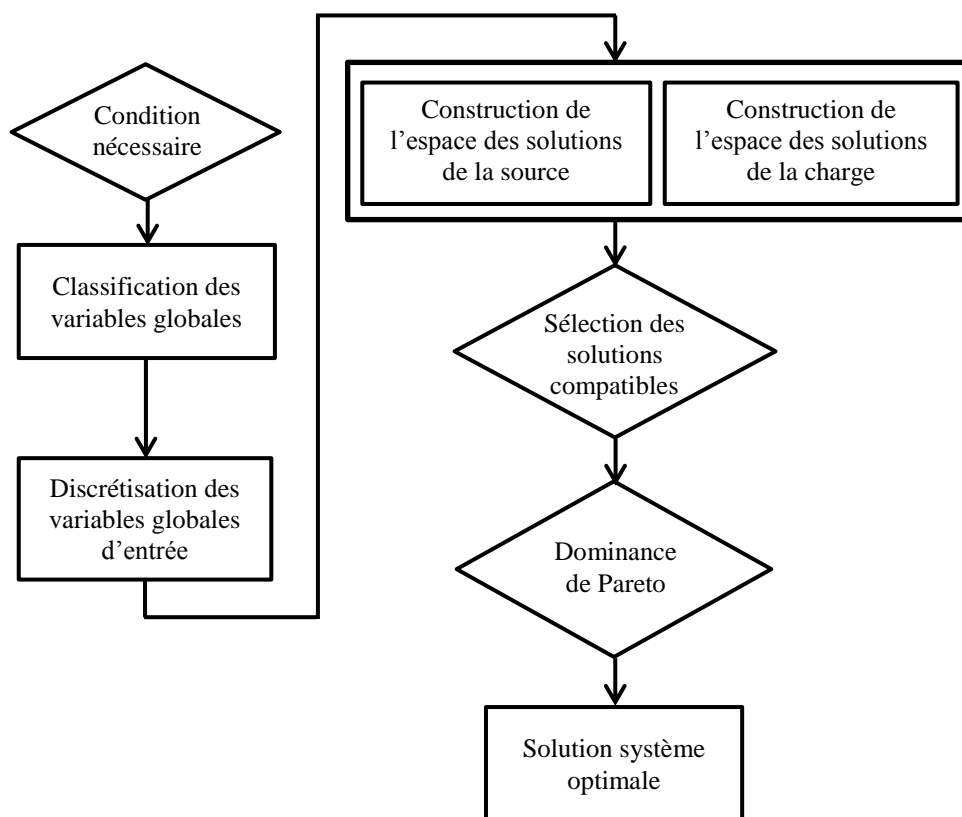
Condition nécessaire

Classification des variables globales

Discrétisation des variables globales d'entrée

Construction de l'espace des solutions de la source

Construction de l'espace des solutions de la charge

Sélection des solutions compatibles

Dominance de Pareto

Solution système optimale